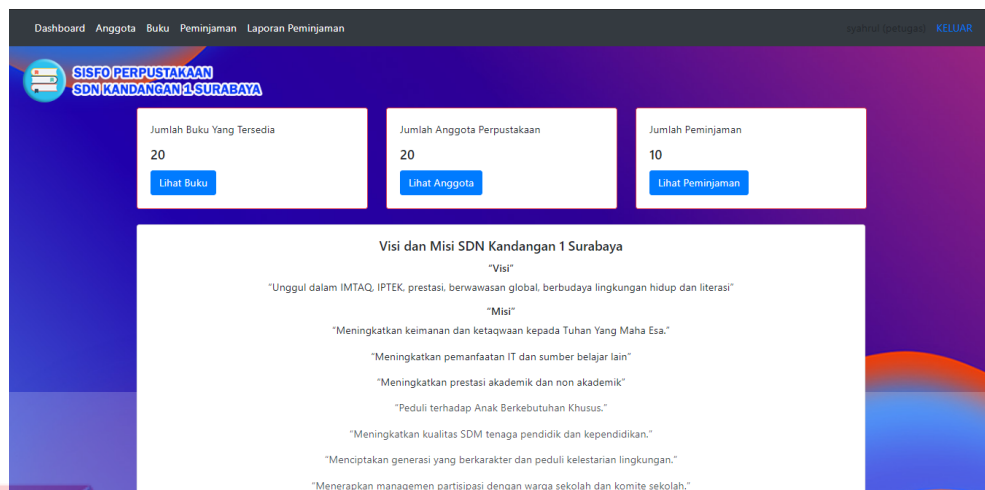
Dashboard Anggota Buku Peminjaman Laporan Peminjaman

syahrul (petugas) KELUAR

SISFO PERPUSTAKAAN
SDN KANDANGAN 1 SURABAYA

Jumlah Buku Yang Tersedia

20

Lihat Buku

Jumlah Anggota Perpustakaan

20

Lihat Anggota

Jumlah Peminjaman

10

Lihat Peminjaman

Visi dan Misi SDN Kandangan 1 Surabaya

"Visi"

"Unggul dalam IMTAQ, IPTEK, prestasi, berwawasan global, berbudaya lingkungan hidup dan literasi"

"Misi"

"Meningkatkan keimanan dan ketaqwaan kepada Tuhan Yang Maha Esa."

"Meningkatkan pemanfaatan IT dan sumber belajar lain"

"Meningkatkan prestasi akademik dan non akademik"

"Peduli terhadap Anak Berkebutuhan Khusus."

"Meningkatkan kualitas SDM tenaga pendidik dan kependidikan."

"Menciptakan generasi yang berkarakter dan peduli kelestarian lingkungan."

"Menerapkan managemen partisipasi dengan warga sekolah dan komite sekolah."